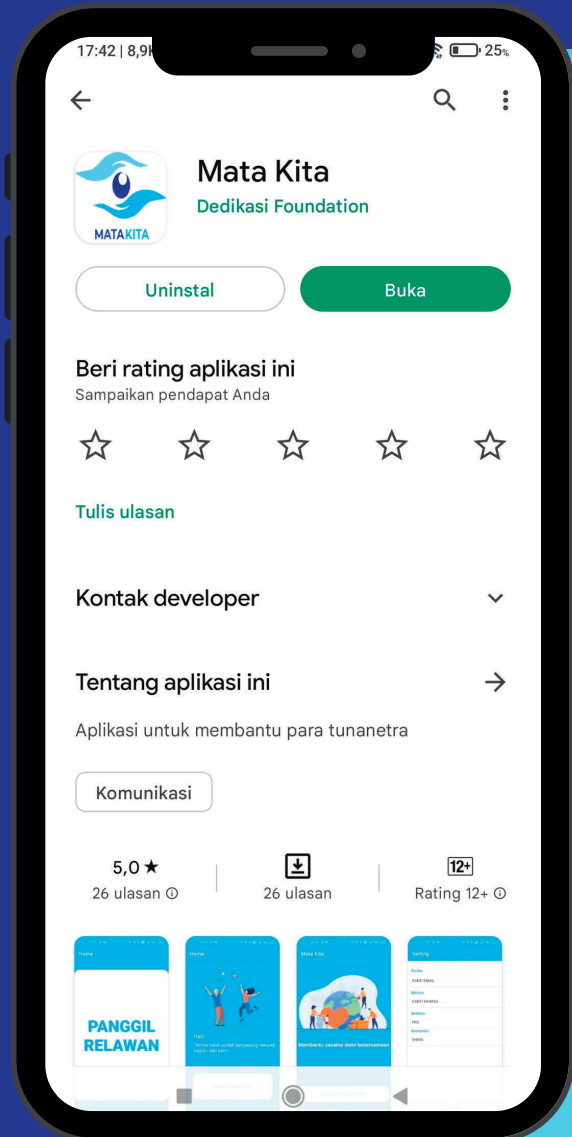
17:42 | 8,9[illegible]

25%

MATAKITA

Mata Kita

Dedikasi Foundation

Uninstal

Buka

Beri rating aplikasi ini

Sampaikan pendapat Anda

Tulis ulasan

Kontak developer

Tentang aplikasi ini

Aplikasi untuk membantu para tunanetra

Komunikasi

5,0 ★
26 ulasan

26 ulasan

12+
Rating 12+

Home

PANGGIL RELAWAN

Home

Mata Kita

Setting

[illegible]